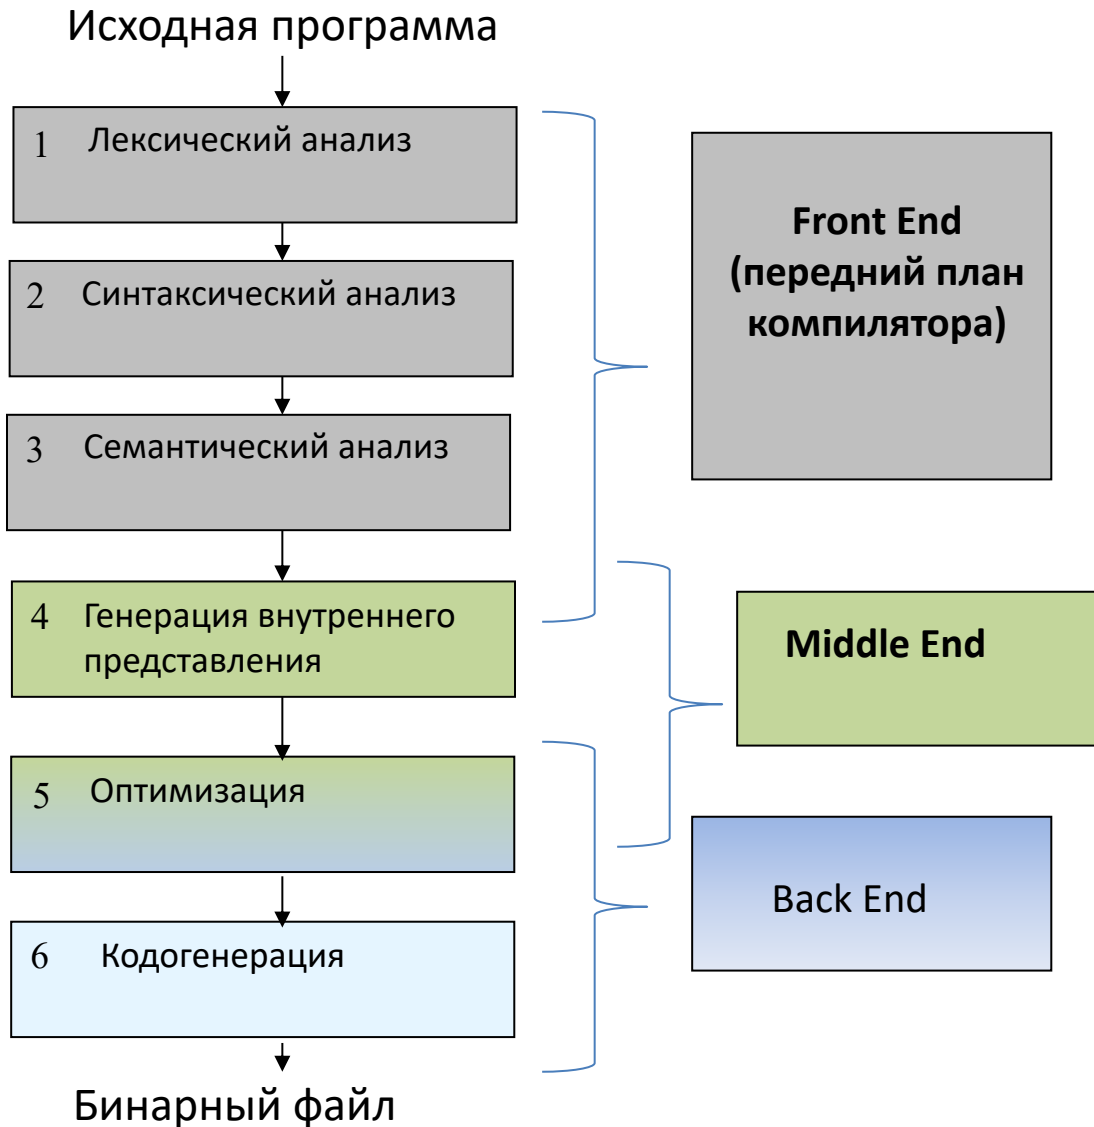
Исходная программа

1 Лексический анализ

2 Синтаксический анализ

3 Семантический анализ

4 Генерация внутреннего представления

5 Оптимизация

6 Кодогенерация

Бинарный файл

Front End (передний план компилятора)

Middle End

Back End